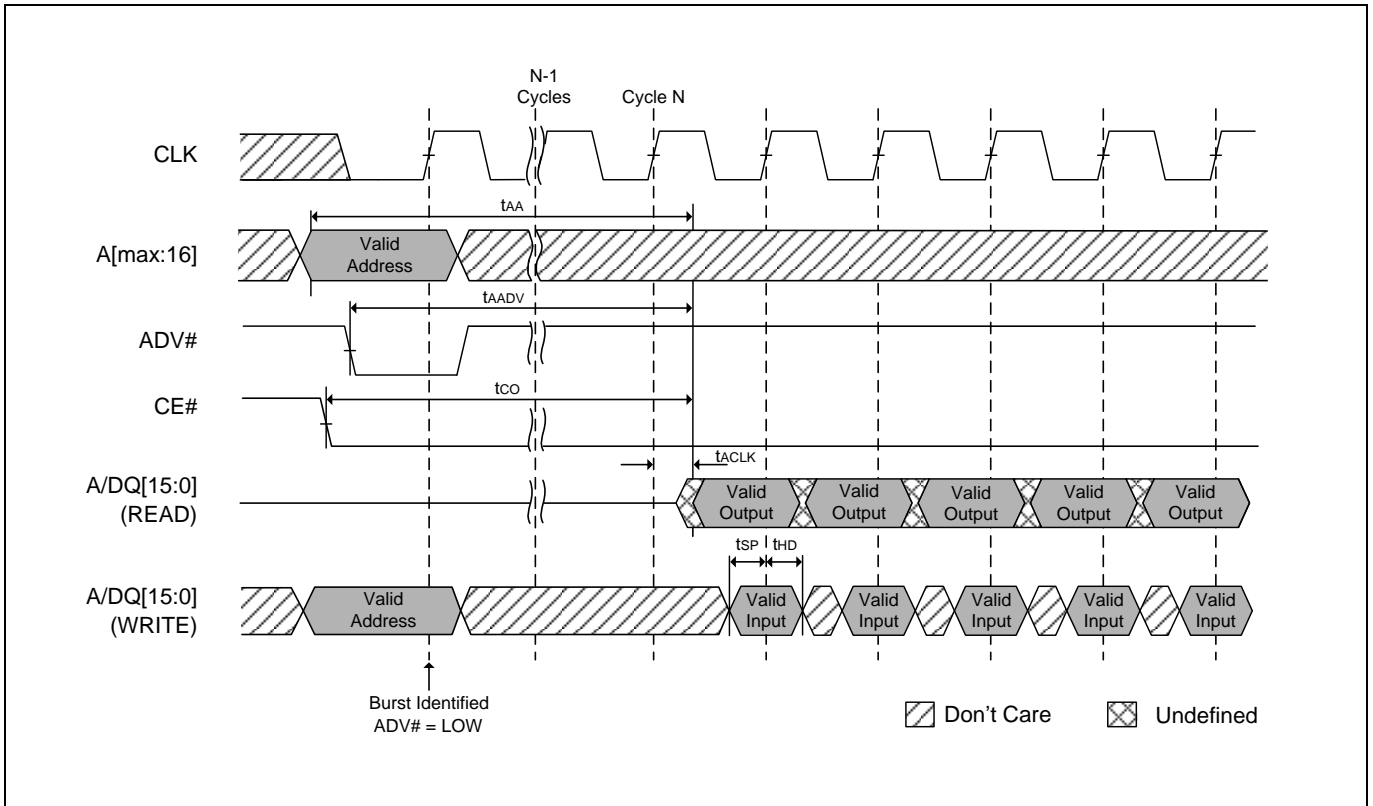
N-1 Cycles

Cycle N

CLK

$t_{AA}$

A[max:16]

Valid Address

$t_{AADV}$

ADV#

CE#

$t_{CO}$

$t_{ACLK}$

A/DQ[15:0] (READ)

Valid Output

Valid Output

Valid Output

Valid Output

Valid Output

$t_{SP}$

$t_{HD}$

A/DQ[15:0] (WRITE)

Valid Address

Valid Input

Valid Input

Valid Input

Valid Input

Valid Input

Burst Identified ADV# = LOW

Don't Care

Undefined